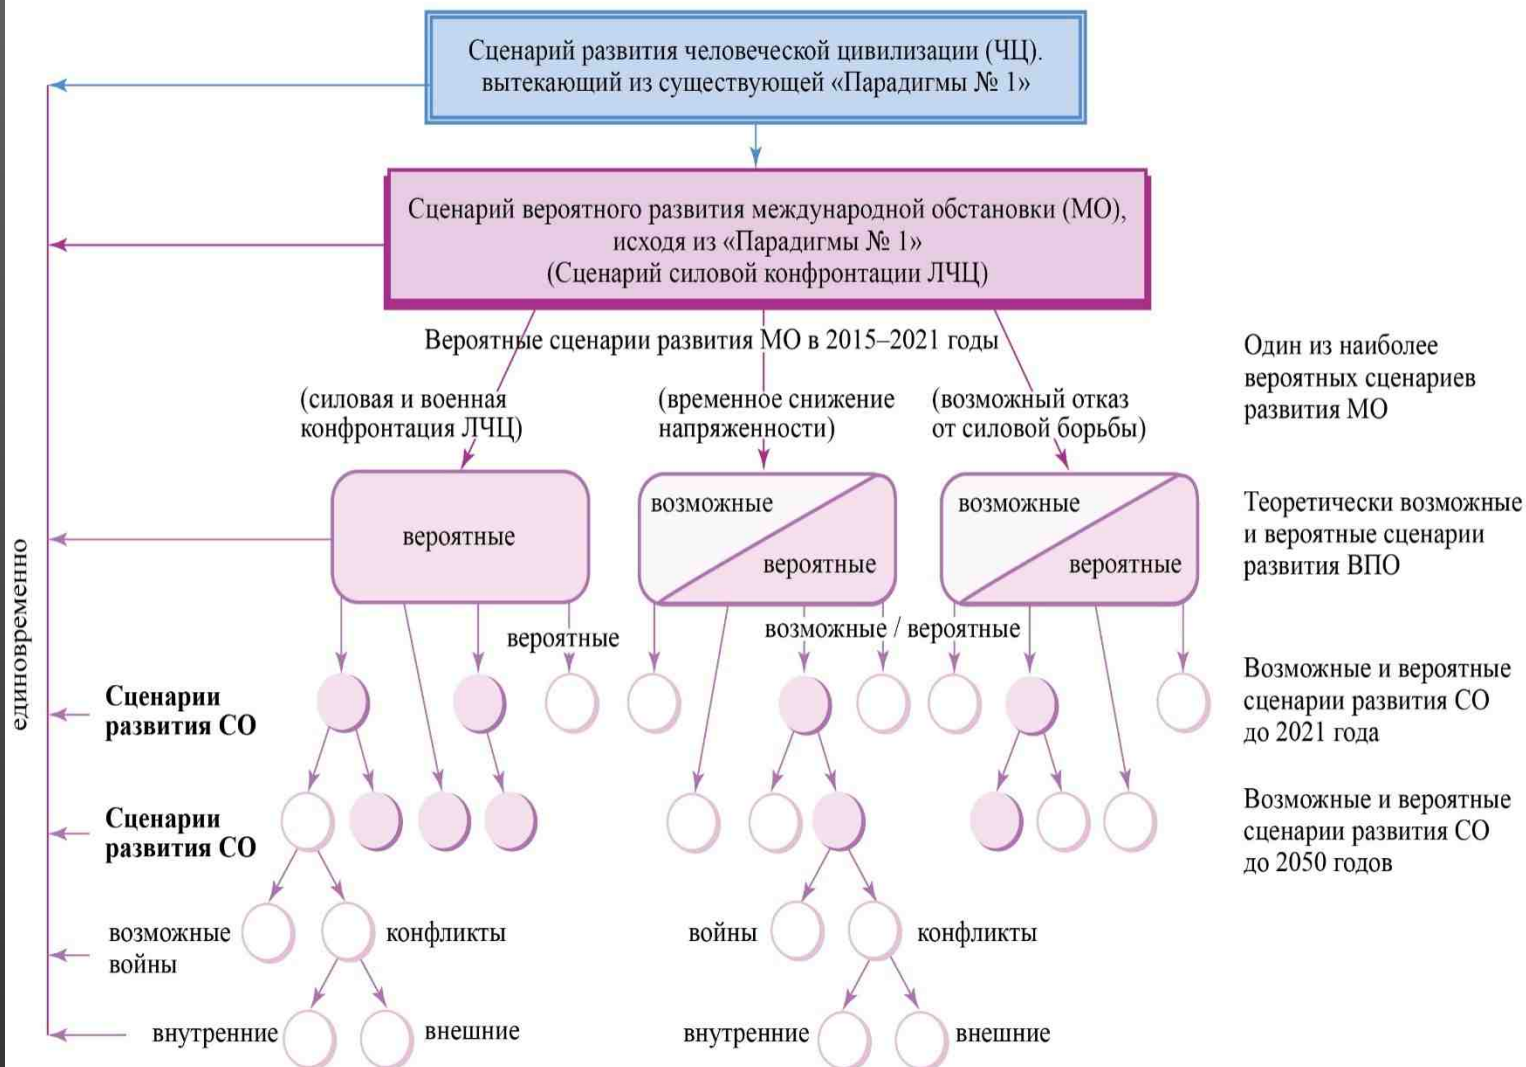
Сценарий развития человеческой цивилизации (ЧЦ). вытекающий из существующей «Парадигмы № 1»

Сценарий вероятного развития международной обстановки (МО), исходя из «Парадигмы № 1» (Сценарий силовой конфронтации ЛЧЦ)

Вероятные сценарии развития МО в 2015–2021 годы

(силовая и военная конфронтация ЛЧЦ)

(временное снижение напряженности)

(возможный отказ от силовой борьбы)

Один из наиболее вероятных сценариев развития МО

вероятные

возможные

вероятные

возможные

вероятные

Теоретически возможные и вероятные сценарии развития ВПО

вероятные

возможные / вероятные

единовременно

Сценарии развития СО

Возможные и вероятные сценарии развития СО до 2021 года

Сценарии развития СО

Возможные и вероятные сценарии развития СО до 2050 годов

возможные войны

конфликты

войны

конфликты

внутренние

внешние

внутренние

внешние